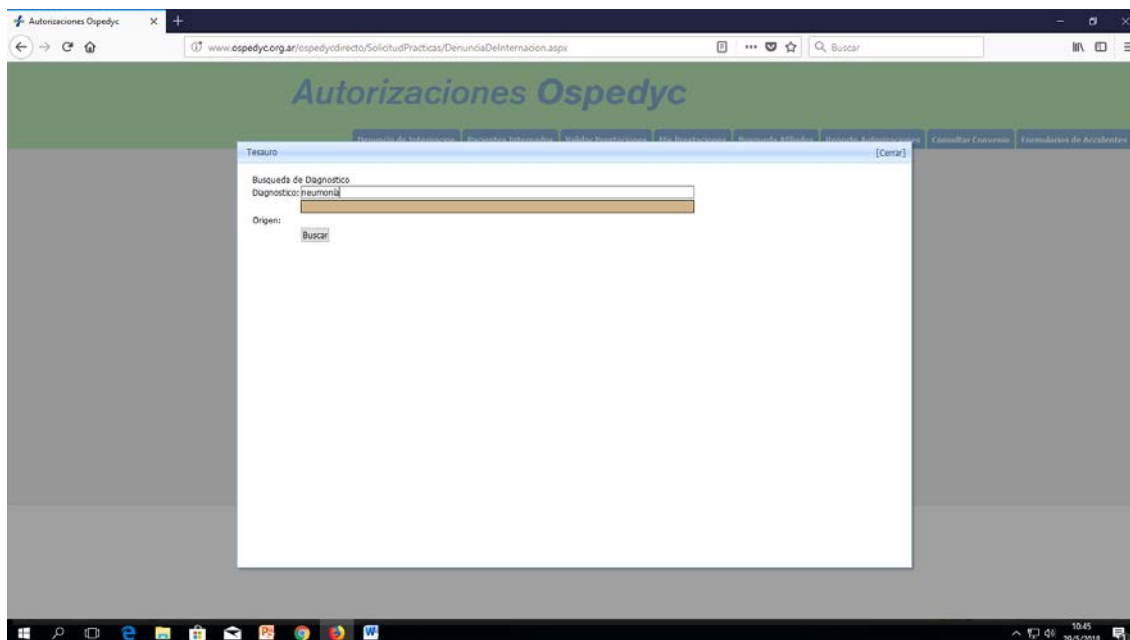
Autorizaciones Ospedyc

www.ospedyc.org.ar/ospedycdirecto/SolicitudPracticas/DenunciaDeInternacion.aspx

Buscar

Autorizaciones Ospedyc

Denuncia de Internacion | Pacientes Internados | Validar Prestaciones | Mis Prestaciones | Busqueda Afiliados | Reporte Autorizaciones | Consultar Convenio | Formularios de Accidentes

Tesauro

[Cerrar]

Busqueda de Diagnostico

Diagnostico: neumonia

Origen:

Buscar

10:45
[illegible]